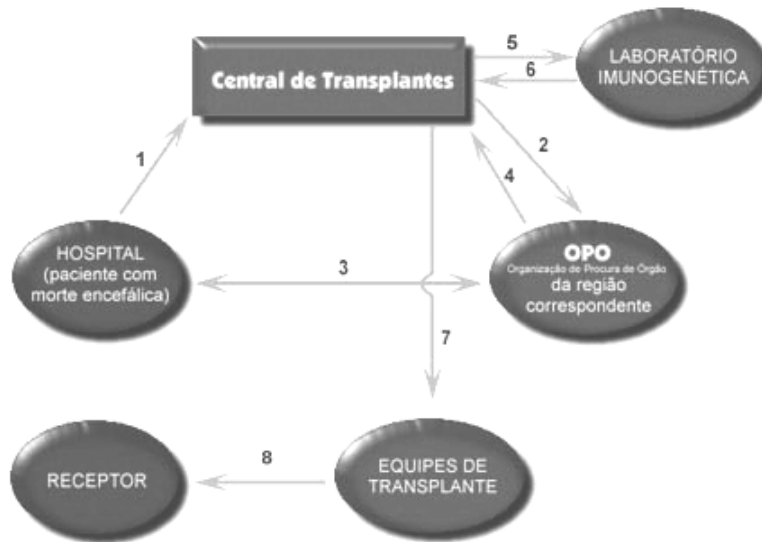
Central de Transplantes

5

6

LABORATÓRIO IMUNOGENÉTICA

1

2

4

HOSPITAL (paciente com morte encefálica)

3

OPO
Organização de Procura de Órgão
da região correspondente

7

RECEPTOR

8

EQUIPES DE TRANSPLANTE